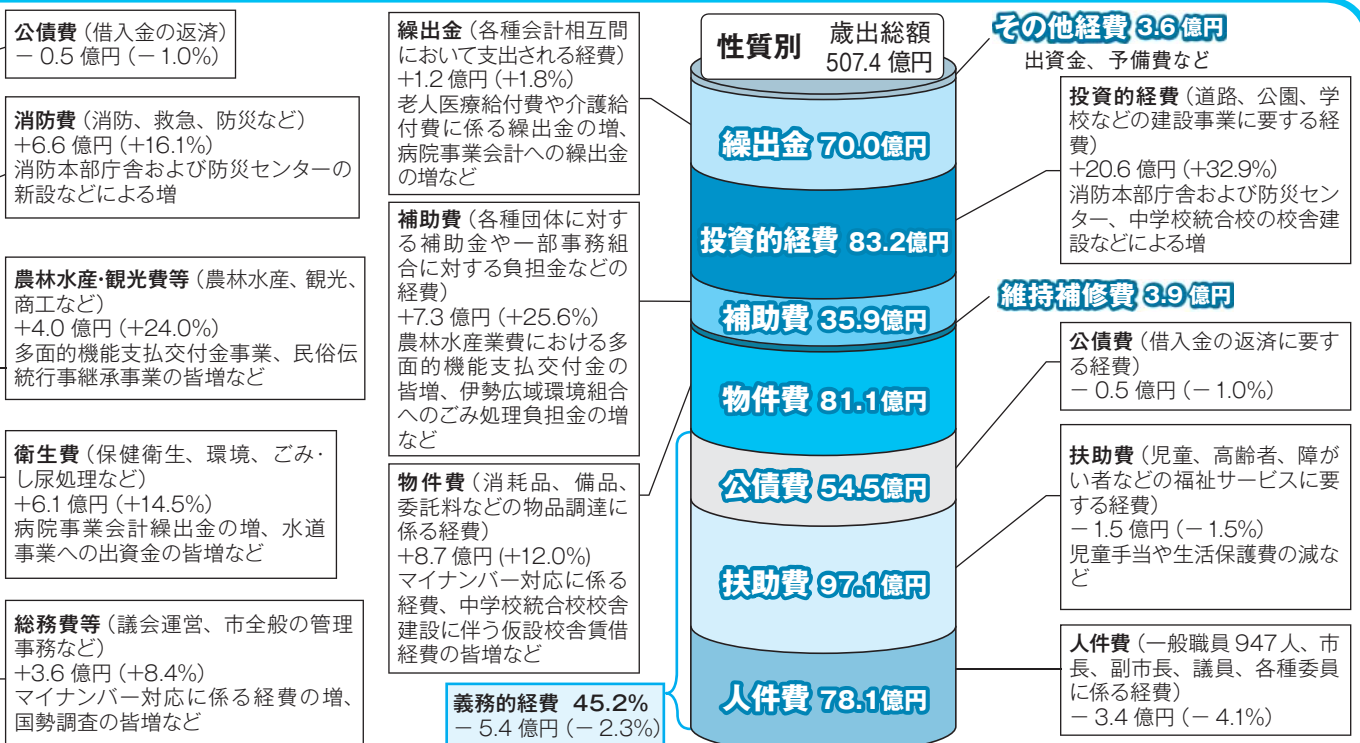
公債費（借入金の返済）
－ 0.5 億円（－ 1.0%）

消防費（消防、救急、防災など）
+6.6 億円（+16.1%）
消防本部庁舎および防災センターの新設などによる増

農林水産･観光費等（農林水産、観光、商工など）
+4.0 億円（+24.0%）
多面的機能支払交付金事業、民俗伝統行事継承事業の皆増など

衛生費（保健衛生、環境、ごみ･し尿処理など）
+6.1 億円（+14.5%）
病院事業会計繰出金の増、水道事業への出資金の皆増など

総務費等（議会運営、市全般の管理事務など）
+3.6 億円（+8.4%）
マイナンバー対応に係る経費の増、国勢調査の皆増など

繰出金（各種会計相互間において支出される経費）
+1.2 億円（+1.8%）
老人医療給付費や介護給付費に係る繰出金の増、病院事業会計への繰出金の増など

補助費（各種団体に対する補助金や一部事務組合に対する負担金などの経費）
+7.3 億円（+25.6%）
農林水産業費における多面的機能支払交付金の皆増、伊勢広域環境組合へのごみ処理負担金の増など

物件費（消耗品、備品、委託料などの物品調達に係る経費）
+8.7 億円（+12.0%）
マイナンバー対応に係る経費、中学校統合校校舎建設に伴う仮設校舎賃借経費の皆増など

義務的経費 45.2%
－ 5.4 億円（－ 2.3%）

性質別 歳出総額 507.4 億円

繰出金 70.0億円
投資的経費 83.2億円
補助費 35.9億円
物件費 81.1億円
公債費 54.5億円
扶助費 97.1億円
人件費 78.1億円

その他経費 3.6億円
出資金、予備費など

投資的経費（道路、公園、学校などの建設事業に要する経費）
+20.6 億円（+32.9%）
消防本部庁舎および防災センター、中学校統合校の校舎建設などによる増

維持補修費 3.9億円

公債費（借入金の返済に要する経費）
－ 0.5 億円（－ 1.0%）

扶助費（児童、高齢者、障がい者などの福祉サービスに要する経費）
－ 1.5 億円（－ 1.5%）
児童手当や生活保護費の減など

人件費（一般職員 947 人、市長、副市長、議員、各種委員に係る経費）
－ 3.4 億円（－ 4.1%）